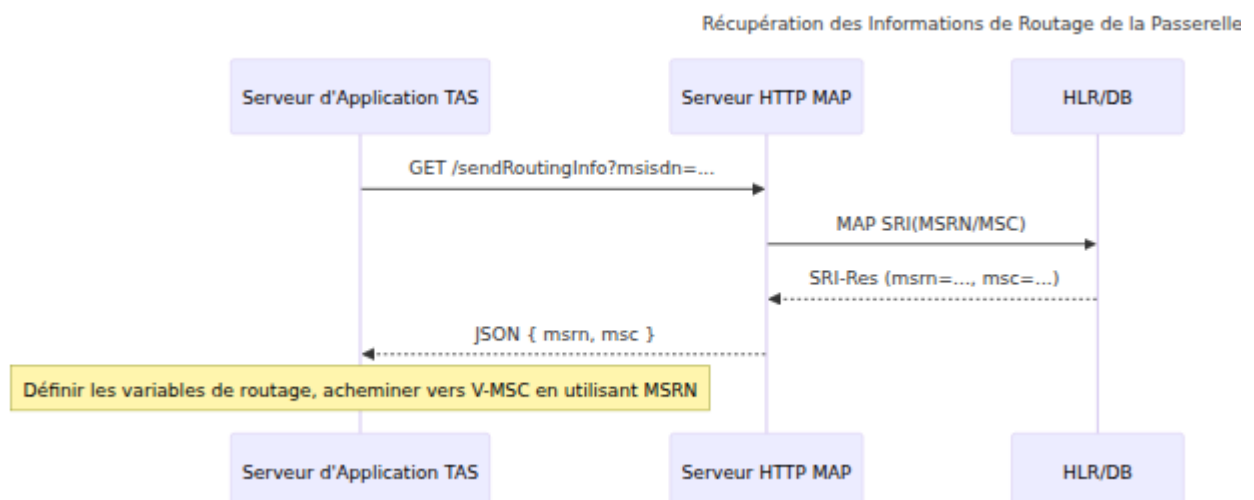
Récupération des Informations de Routage de la Passerelle

Serveur d'Application TAS

Serveur HTTP MAP

HLR/DB

GET /sendRoutingInfo?msisdn=...

MAP SRI(MSRN/MSC)

SRI-Res (msrn=..., msc=...)

JSON { msrn, msc }

Définir les variables de routage, acheminer vers V-MSC en utilisant MSRN

Serveur d'Application TAS

Serveur HTTP MAP

HLR/DB